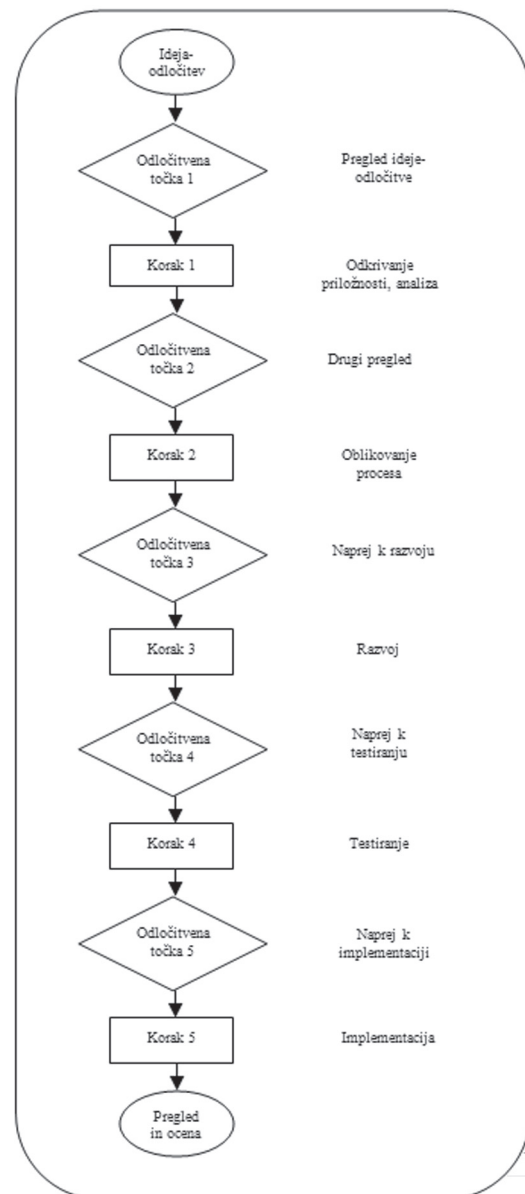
Ideja-odločitev

Odločitvena točka 1

Pregled ideje-odločitve

Korak 1

Odkrivanje priložnosti, analiza

Odločitvena točka 2

Drugi pregled

Korak 2

Oblikovanje procesa

Odločitvena točka 3

Naprej k razvoju

Korak 3

Razvoj

Odločitvena točka 4

Naprej k testiranju

Korak 4

Testiranje

Odločitvena točka 5

Naprej k implementaciji

Korak 5

Implementacija

Pregled in ocena